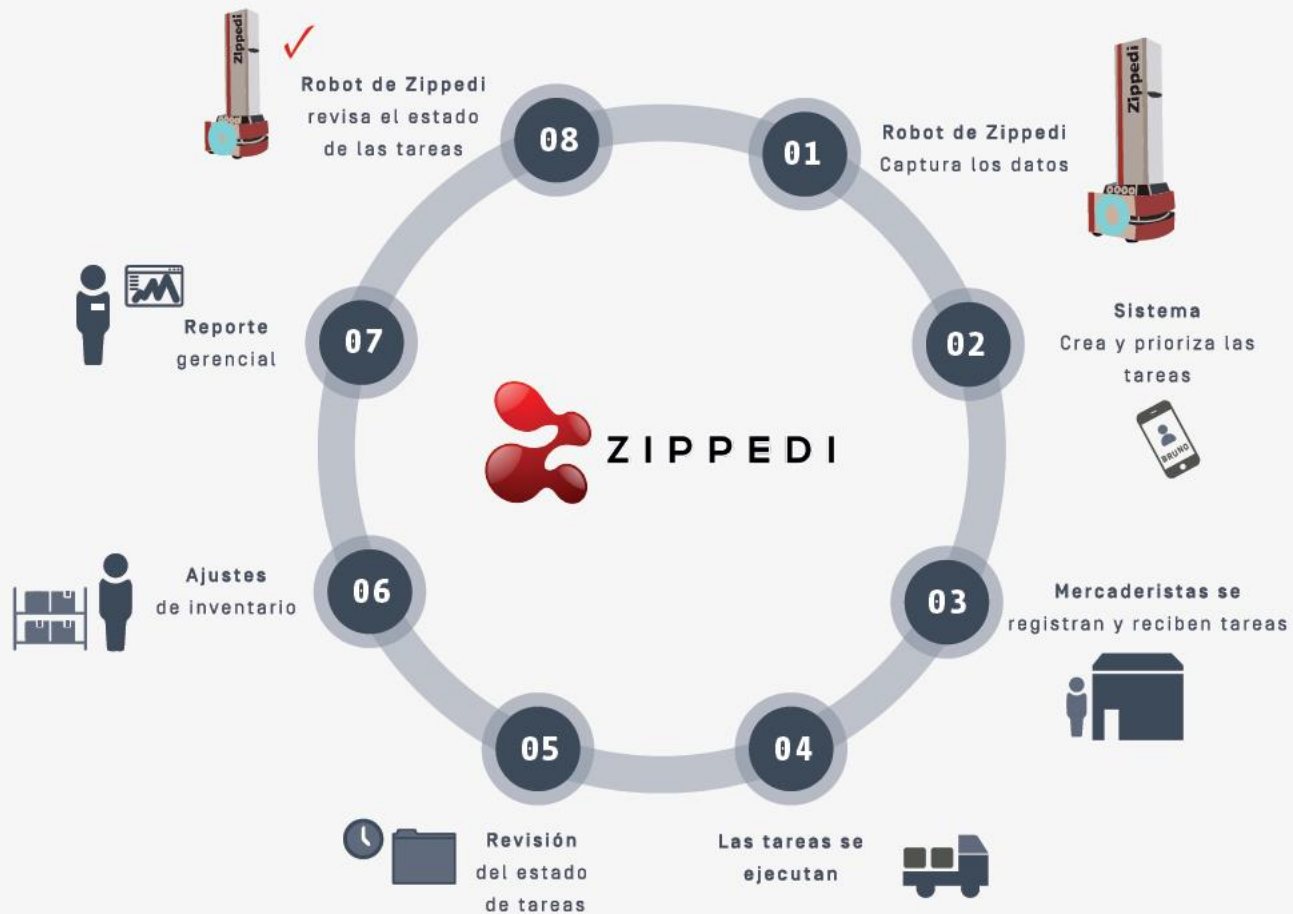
Zippedi

Robot de Zippedi revisa el estado de las tareas

08

01

Robot de Zippedi Captura los datos

Zippedi

Reporte gerencial

07

02

Sistema Crea y prioriza las tareas

BRUNO

ZIPPEDI

Ajustes de inventario

06

03

Mercaderistas se registran y reciben tareas

05

04

Revisión del estado de tareas

Las tareas se ejecutan